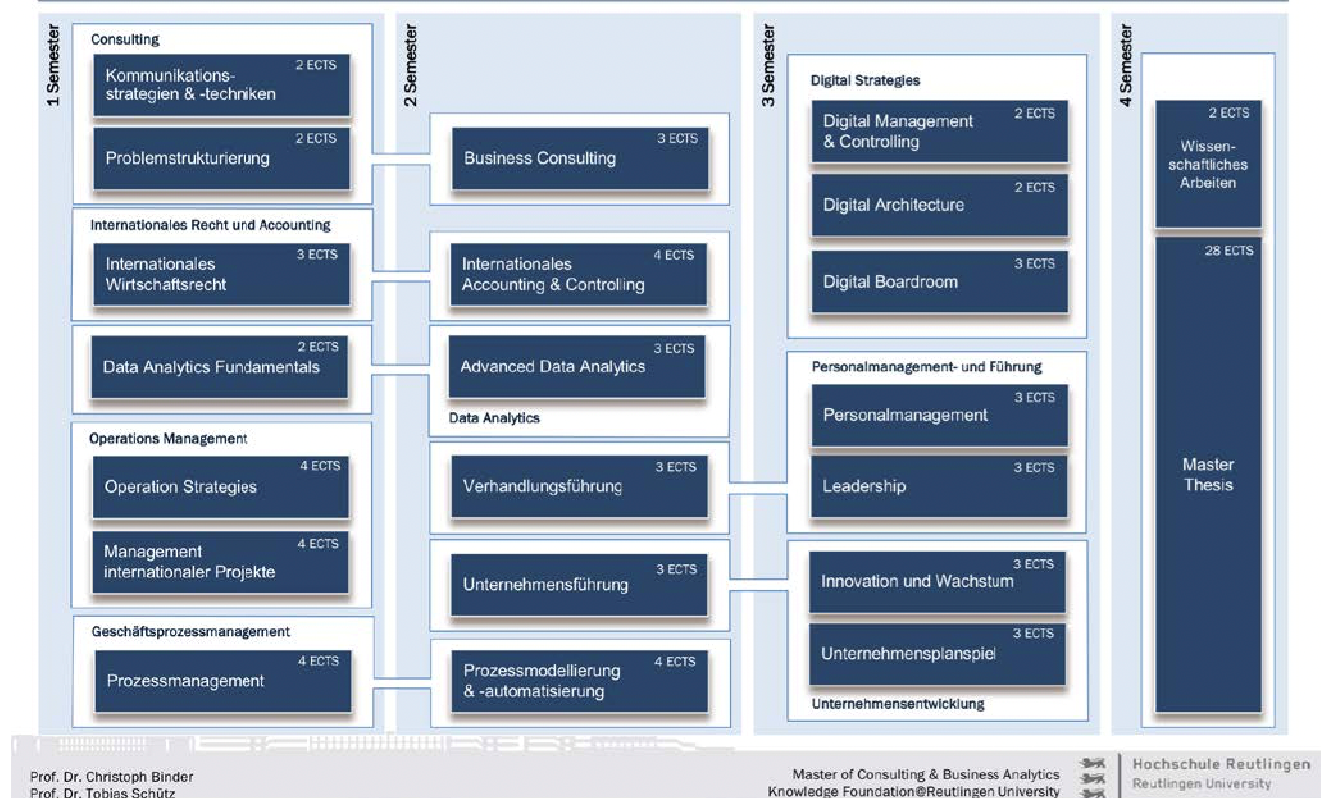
1 Semester

Consulting

Kommunikationsstrategien & -techniken 2 ECTS

Problemstrukturierung 2 ECTS

Internationales Recht und Accounting

Internationales Wirtschaftsrecht 3 ECTS

Data Analytics Fundamentals 2 ECTS

Operations Management

Operation Strategies 4 ECTS

Management internationaler Projekte 4 ECTS

Geschäftsprozessmanagement

Prozessmanagement 4 ECTS

2 Semester

Business Consulting 3 ECTS

Internationales Accounting & Controlling 4 ECTS

Advanced Data Analytics 3 ECTS

Data Analytics

Verhandlungsführung 3 ECTS

Unternehmensführung 3 ECTS

Prozessmodellierung & -automatisierung 4 ECTS

3 Semester

Digital Strategies

Digital Management & Controlling 2 ECTS

Digital Architecture 2 ECTS

Digital Boardroom 3 ECTS

Personalmanagement- und Führung

Personalmanagement 3 ECTS

Leadership 3 ECTS

Innovation und Wachstum 3 ECTS

Unternehmensplanspiel 3 ECTS

Unternehmensentwicklung

4 Semester

Wissenschaftliches Arbeiten 2 ECTS

Master Thesis 28 ECTS

Prof. Dr. Christoph Binder
Prof. Dr. Tobias Schütz

Master of Consulting & Business Analytics
Knowledge Foundation@Reutlingen University

Hochschule Reutlingen
Reutlingen University